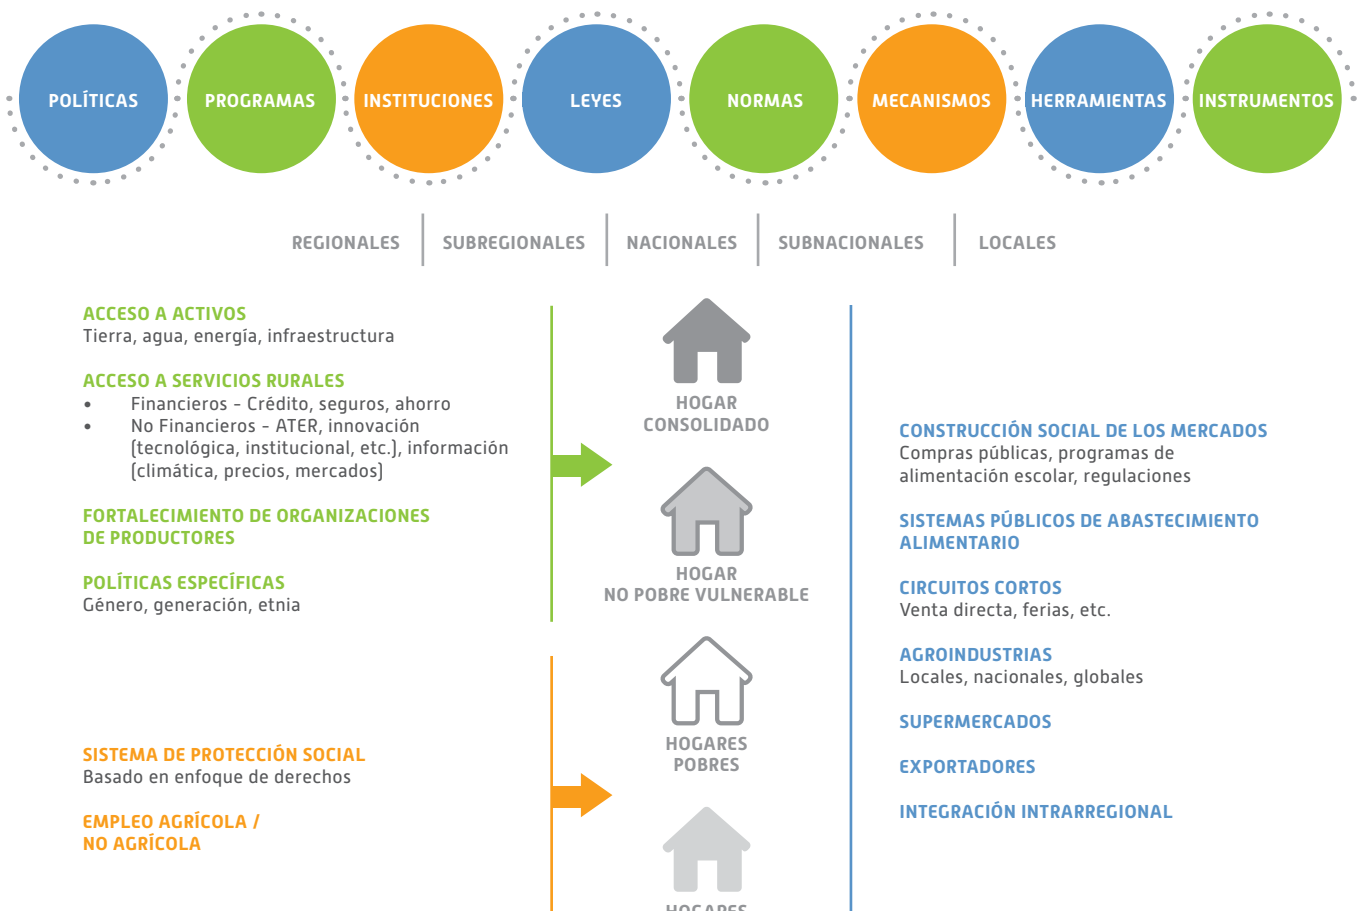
POLÍTICAS PROGRAMAS INSTITUCIONES LEYES NORMAS MECANISMOS HERRAMIENTAS INSTRUMENTOS

REGIONALES | SUBREGIONALES | NACIONALES | SUBNACIONALES | LOCALES

ACCESO A ACTIVOS
Tierra, agua, energía, infraestructura

ACCESO A SERVICIOS RURALES
• Financieros - Crédito, seguros, ahorro
• No Financieros - ATER, innovación (tecnológica, institucional, etc.), información (climática, precios, mercados)

FORTALECIMIENTO DE ORGANIZACIONES DE PRODUCTORES

POLÍTICAS ESPECÍFICAS
Género, generación, etnia

HOGAR CONSOLIDADO

HOGAR NO POBRE VULNERABLE

HOGARES POBRES

HOGARES

CONSTRUCCIÓN SOCIAL DE LOS MERCADOS
Compras públicas, programas de alimentación escolar, regulaciones

SISTEMAS PÚBLICOS DE ABASTECIMIENTO ALIMENTARIO

CIRCUITOS CORTOS
Venta directa, ferias, etc.

AGROINDUSTRIAS
Locales, nacionales, globales

SUPERMERCADOS

EXPORTADORES

INTEGRACIÓN INTRARREGIONAL

SISTEMA DE PROTECCIÓN SOCIAL
Basado en enfoque de derechos

EMPLEO AGRÍCOLA / NO AGRÍCOLA